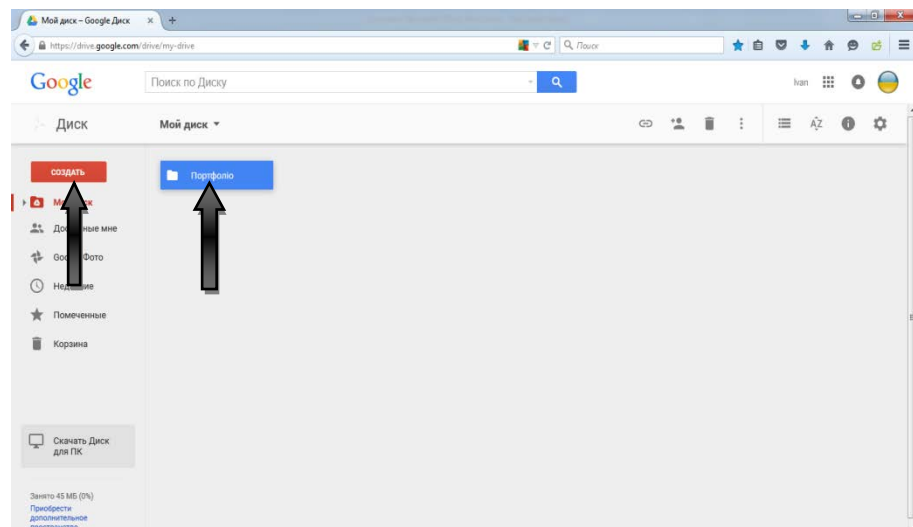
Мой диск – Google Диск

https://drive.google.com/drive/my-drive

Поиск

Google

Поиск по Диску

Ivan

Диск

Мой диск

СОЗДАТЬ

Портфоліо

Мо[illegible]иск

До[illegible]ные мне

Goo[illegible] Фото

Недавние

Помеченные

Корзина

Скачать Диск для ПК

Занято 45 МБ (0%)

Приобрести дополнительное пространство